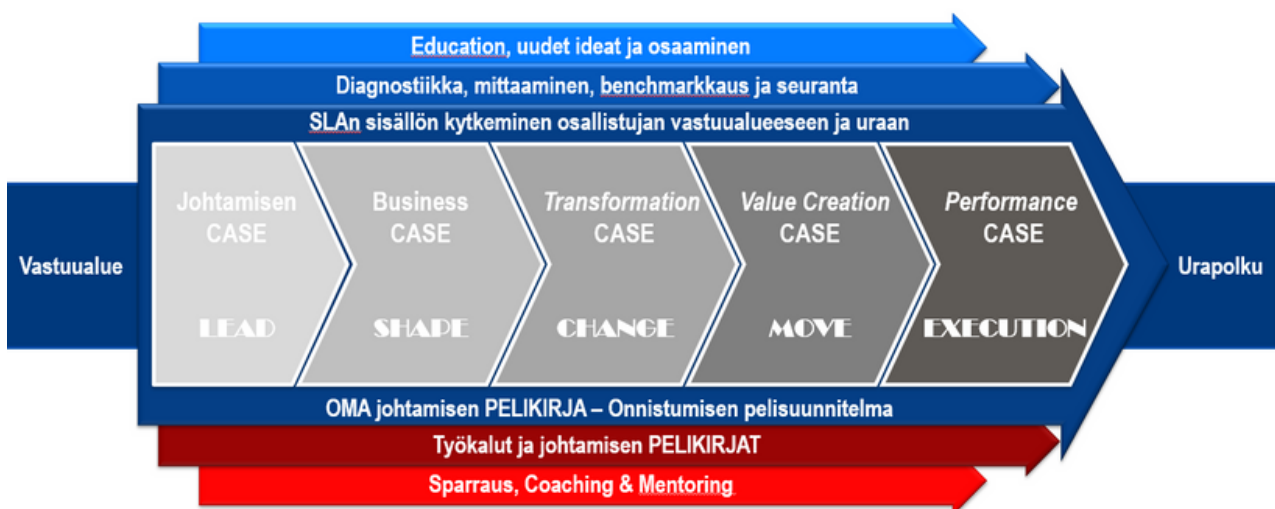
Education, uudet ideat ja osaaminen

Diagnostiikka, mittaaminen, benchmarkkaus ja seuranta

SLAn sisällön kytkeminen osallistujan vastuualueeseen ja uraan

Vastuualue

Johtamisen CASE

LEAD

Business CASE

SHAPE

Transformation CASE

CHANGE

Value Creation CASE

MOVE

Performance CASE

EXECUTION

Urapolku

OMA johtamisen PELIKIRJA – Onnistumisen pelisuunnitelma

Työkalut ja johtamisen PELIKIRJAT

Sparraus, Coaching & Mentoring